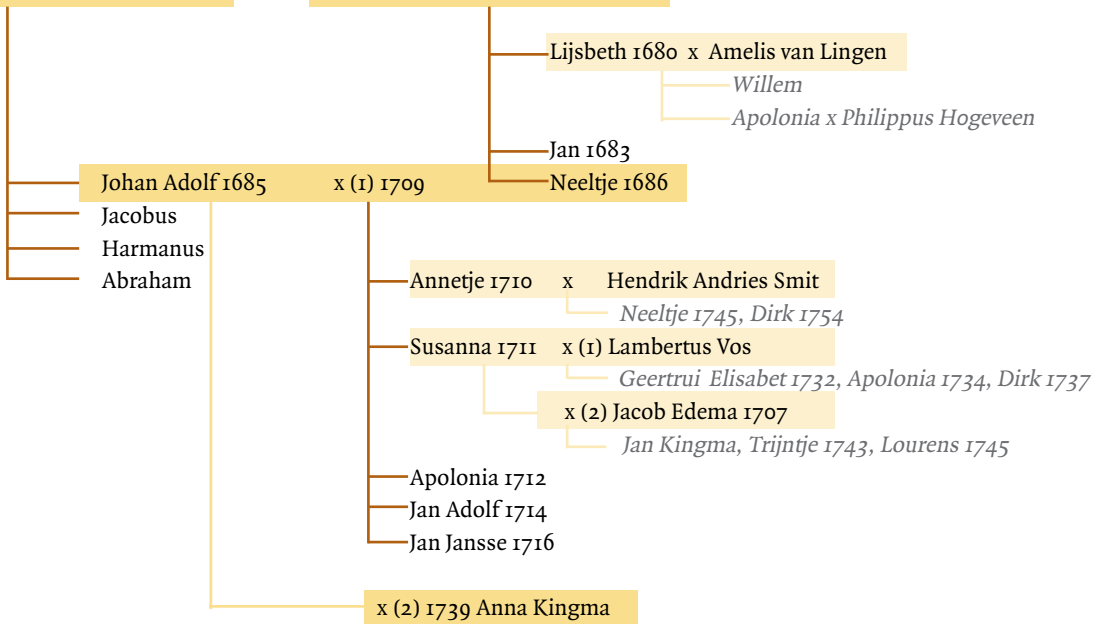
Lijsbeth 1680 x Amelis van Lingen
Willem
Apolonia x Philippus Hogeveen
Jan 1683
Neeltje 1686

Johan Adolf 1685 x (1) 1709
Jacobus
Harmanus
Abraham

Annetje 1710 x Hendrik Andries Smit
Neeltje 1745, Dirk 1754
Susanna 1711 x (1) Lambertus Vos
Geertrui Elisabet 1732, Apolonia 1734, Dirk 1737
x (2) Jacob Edema 1707
Jan Kingma, Trijntje 1743, Lourens 1745
Apolonia 1712
Jan Adolf 1714
Jan Jansse 1716

x (2) 1739 Anna Kingma